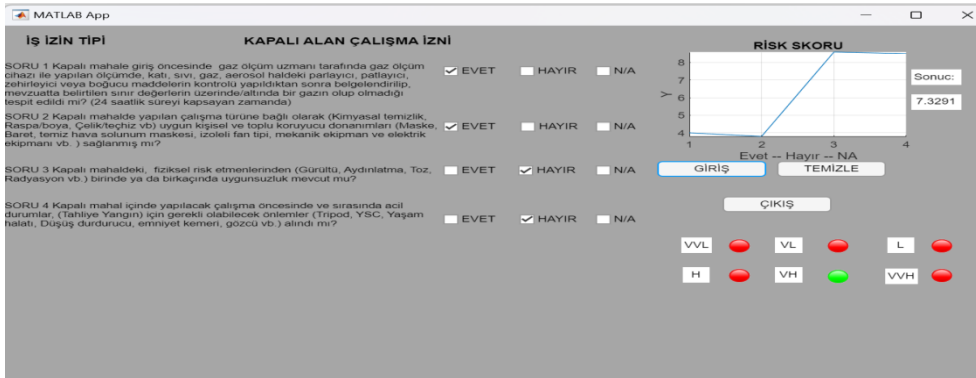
MATLAB App

İŞ İZİN TİPİ KAPALI ALAN ÇALIŞMA İZNİ

SORU 1 Kapalı mahale giriş öncesinde gaz ölçüm uzmanı tarafında gaz ölçüm cihazı ile yapılan ölçümde, katı, sıvı, gaz, aerosol haldeki parlayıcı, patlayıcı, zehirleyici veya boğucu maddelerin kontrolü yapıldıktan sonra belgelendirilip, mevzuatta belirtilen sınır değerlerin üzerinde/altında bir gazın olup olmadığı tespit edildi mi? (24 saatlik süreyi kapsayan zamanda)
EVET HAYIR N/A

SORU 2 Kapalı mahalde yapılan çalışma türüne bağlı olarak (Kimyasal temizlik, Raspa/boya, Çelik/teçhiz vb) uygun kişisel ve toplu koruyucu donanımları (Maske, Baret, temiz hava solunum maskesi, izoleli fan tipi, mekanik ekipman ve elektrik ekipmanı vb. ) sağlanmış mı?
EVET HAYIR N/A

SORU 3 Kapalı mahaldeki, fiziksel risk etmenlerinden (Gürültü, Aydınlatma, Toz, Radyasyon vb.) birinde ya da birkaçında uygunsuzluk mevcut mu?
EVET HAYIR N/A

SORU 4 Kapalı mahal içinde yapılacak çalışma öncesinde ve sırasında acil durumlar, (Tahliye Yangın) için gerekli olabilecek önlemler (Tripod, YSC, Yaşam halatı, Düşüş durdurucu, emniyet kemeri, gözcü vb.) alındı mı?
EVET HAYIR N/A

RİSK SKORU
8
7
6
5
4
Y
1 2 3 4
Evet -- Hayır -- NA

Sonuc:
7.3291

GİRİŞ TEMİZLE
ÇIKIŞ

VVL VL L
H VH VVH